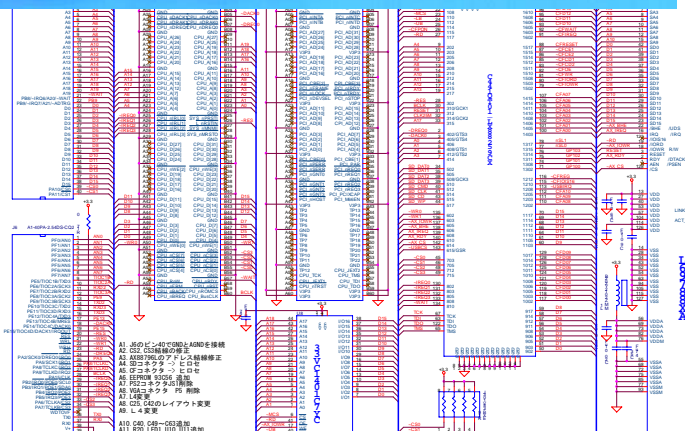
A1 J6のピン40でGNDとAGNDを接続
A2 CS3 CS3結線の修正
A3 AX88796Lのアドレス結線修正
A4 SDコネクタ → ヒロセ
A5 CFコネクタ → ヒロセ
A6 EEPROM 93C56 追加
A7 PS2コネクタJ51削除
A8 VGAコネクタ P5 削除
A7 L4変更
A8 C25 C42のレイアウト変更
A9 L 4変更

A10 C40 C49〜C63追加
A11 R20 LED1 LED J11追加